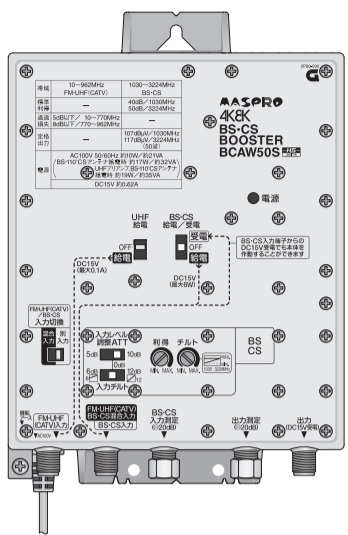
| 帯域 | 10～962MHz FM・UHF(CATV) | 1030～3224MHz BS・CS |
|---|---|---|
| 標準利得 | — | 40dB/1030MHz 50dB/3224MHz |
| 通過損失 | 5dB以下/10～770MHz 6dB以下/770～962MHz | — |
| 定格出力 | — | 107dBμV/1030MHz 117dBμV/3224MHz (50波) |
| 電源 | AC100V 50/60Hz 約10W/約21VA (BS・110°CSアンテナ 給電時 約17W/約32VA) (UHFブースター、BS・110°CSアンテナ 全給電時 約19W/約35VA) | |
| | DC15V 約0.62A | |

MASPRO
4K8K
BS・CS
BOOSTER
BCAW50S

● 電源

UHF 給電
OFF
給電
DC15V (最大0.1A)

BS・CS 給電/受電
受電
OFF
給電
DC15V (最大6W)

BS・CS入力端子からのDC15V受電でも本体を作動させることができます

FM・UHF(CATV) /BS・CS 入力切換
混合入力
別入力

入力レベル調整ATT
5dB 10dB
0dB
6dB 12dB
入力チルト

利得
MIN. MAX.
チルト
MIN. MAX.

BS CS

FM・UHF (CATV)入力
FM・UHF(CATV) BS・CS混合入力 BS・CS入力
BS・CS 入力測定 (-20dB)
出力測定 (-20dB)
出力 (DC15V受電)